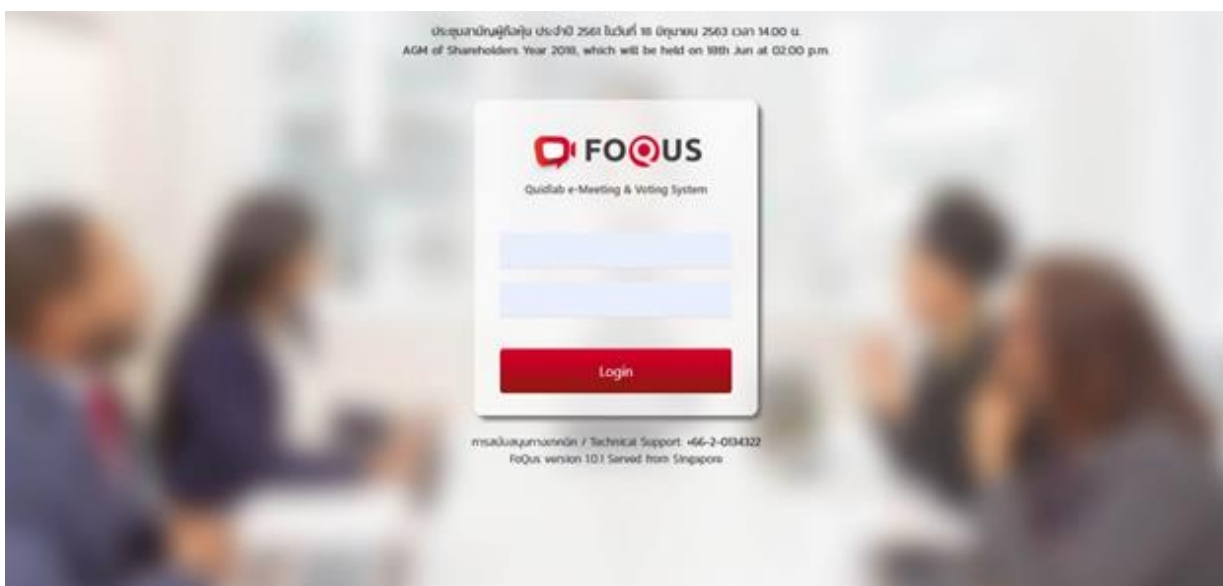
ประชุมสามัญผู้ถือหุ้น ประจำปี 2561 ในวันที่ 18 มิถุนายน 2563 เวลา 14.00 น.
AGM of Shareholders Year 2018, which will be held on 18th Jun at 02:00 p.m.

FOQUS

Quidlab e-Meeting & Voting System

Login

การสนับสนุนทางเทคนิค / Technical Support: +66-2-0134322
FoQus version 10.1 Served from Singapore